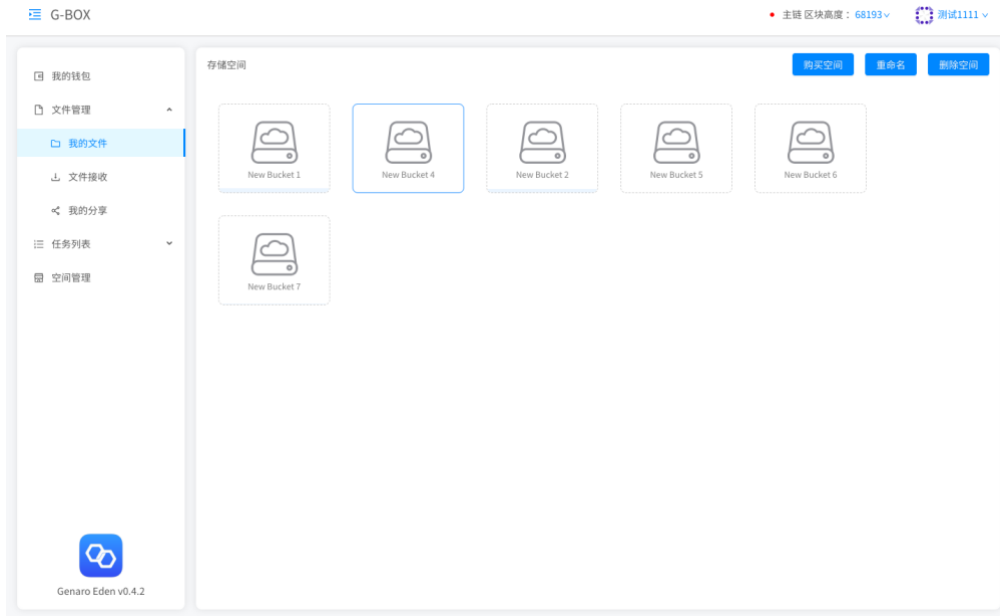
G-BOX

主链 区块高度： 68193

测试1111

我的钱包

文件管理

我的文件

文件接收

我的分享

任务列表

空间管理

Genaro Eden v0.4.2

存储空间

购买空间

重命名

删除空间

New Bucket 1

New Bucket 4

New Bucket 2

New Bucket 5

New Bucket 6

New Bucket 7